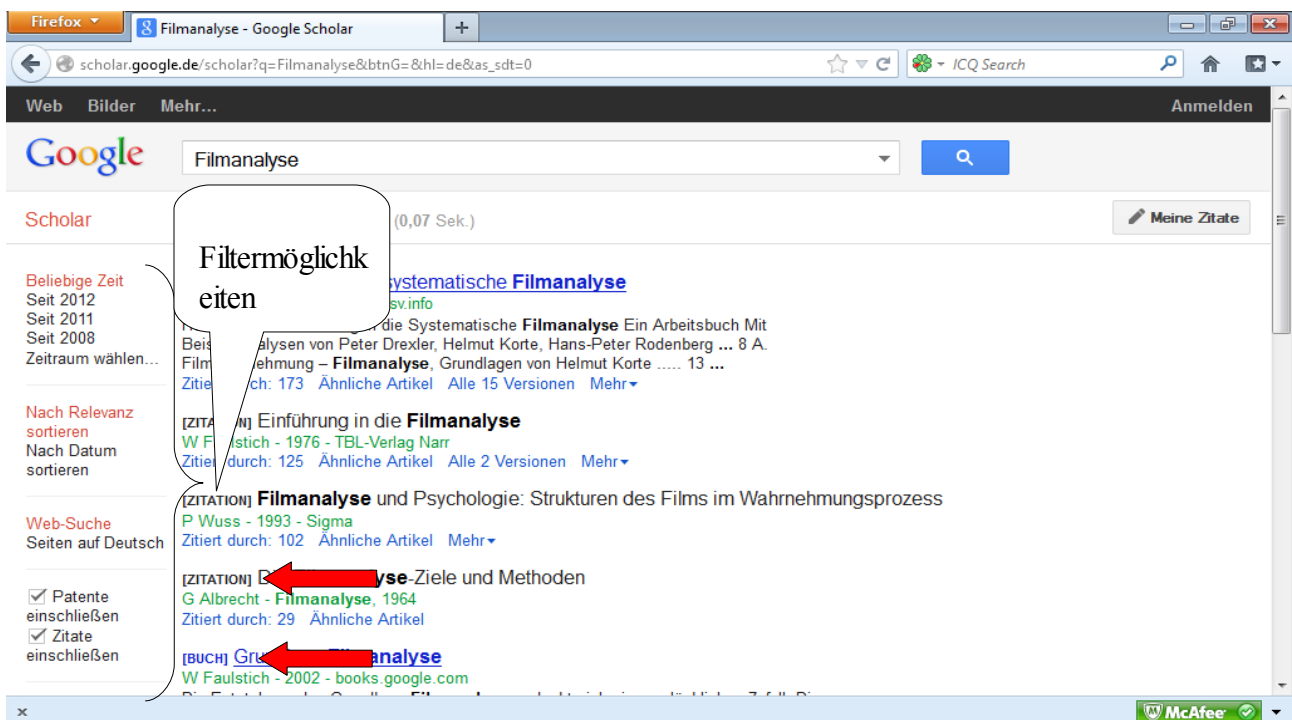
Firefox
Filmanalyse - Google Scholar
+
scholar.google.de/scholar?q=Filmanalyse&btnG=&hl=de&as_sdt=0
ICQ Search

Web Bilder Mehr…
Anmelden

Google
Filmanalyse

Scholar
(0,07 Sek.)
Meine Zitate

Filtermöglichkeiten

Beliebige Zeit
Seit 2012
Seit 2011
Seit 2008
Zeitraum wählen…

Nach Relevanz sortieren
Nach Datum sortieren

Web-Suche
Seiten auf Deutsch

Patente einschließen
Zitate einschließen

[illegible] Systematische Filmanalyse
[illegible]sv.info
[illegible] die Systematische Filmanalyse Ein Arbeitsbuch Mit Bei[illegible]lysen von Peter Drexler, Helmut Korte, Hans-Peter Rodenberg ... 8 A. Film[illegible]ehmung – Filmanalyse, Grundlagen von Helmut Korte ..... 13 ...
Zitiert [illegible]rch: 173 Ähnliche Artikel Alle 15 Versionen Mehr

[ZITA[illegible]N] Einführung in die Filmanalyse
W F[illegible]ustich - 1976 - TBL-Verlag Narr
Zitie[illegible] durch: 125 Ähnliche Artikel Alle 2 Versionen Mehr

[ZITATION] Filmanalyse und Psychologie: Strukturen des Films im Wahrnehmungsprozess
P Wuss - 1993 - Sigma
Zitiert durch: 102 Ähnliche Artikel Mehr

[ZITATION] D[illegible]yse-Ziele und Methoden
G Albrecht - Filmanalyse, 1964
Zitiert durch: 29 Ähnliche Artikel

[BUCH] Gru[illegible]analyse
W Faulstich - 2002 - books.google.com

McAfee